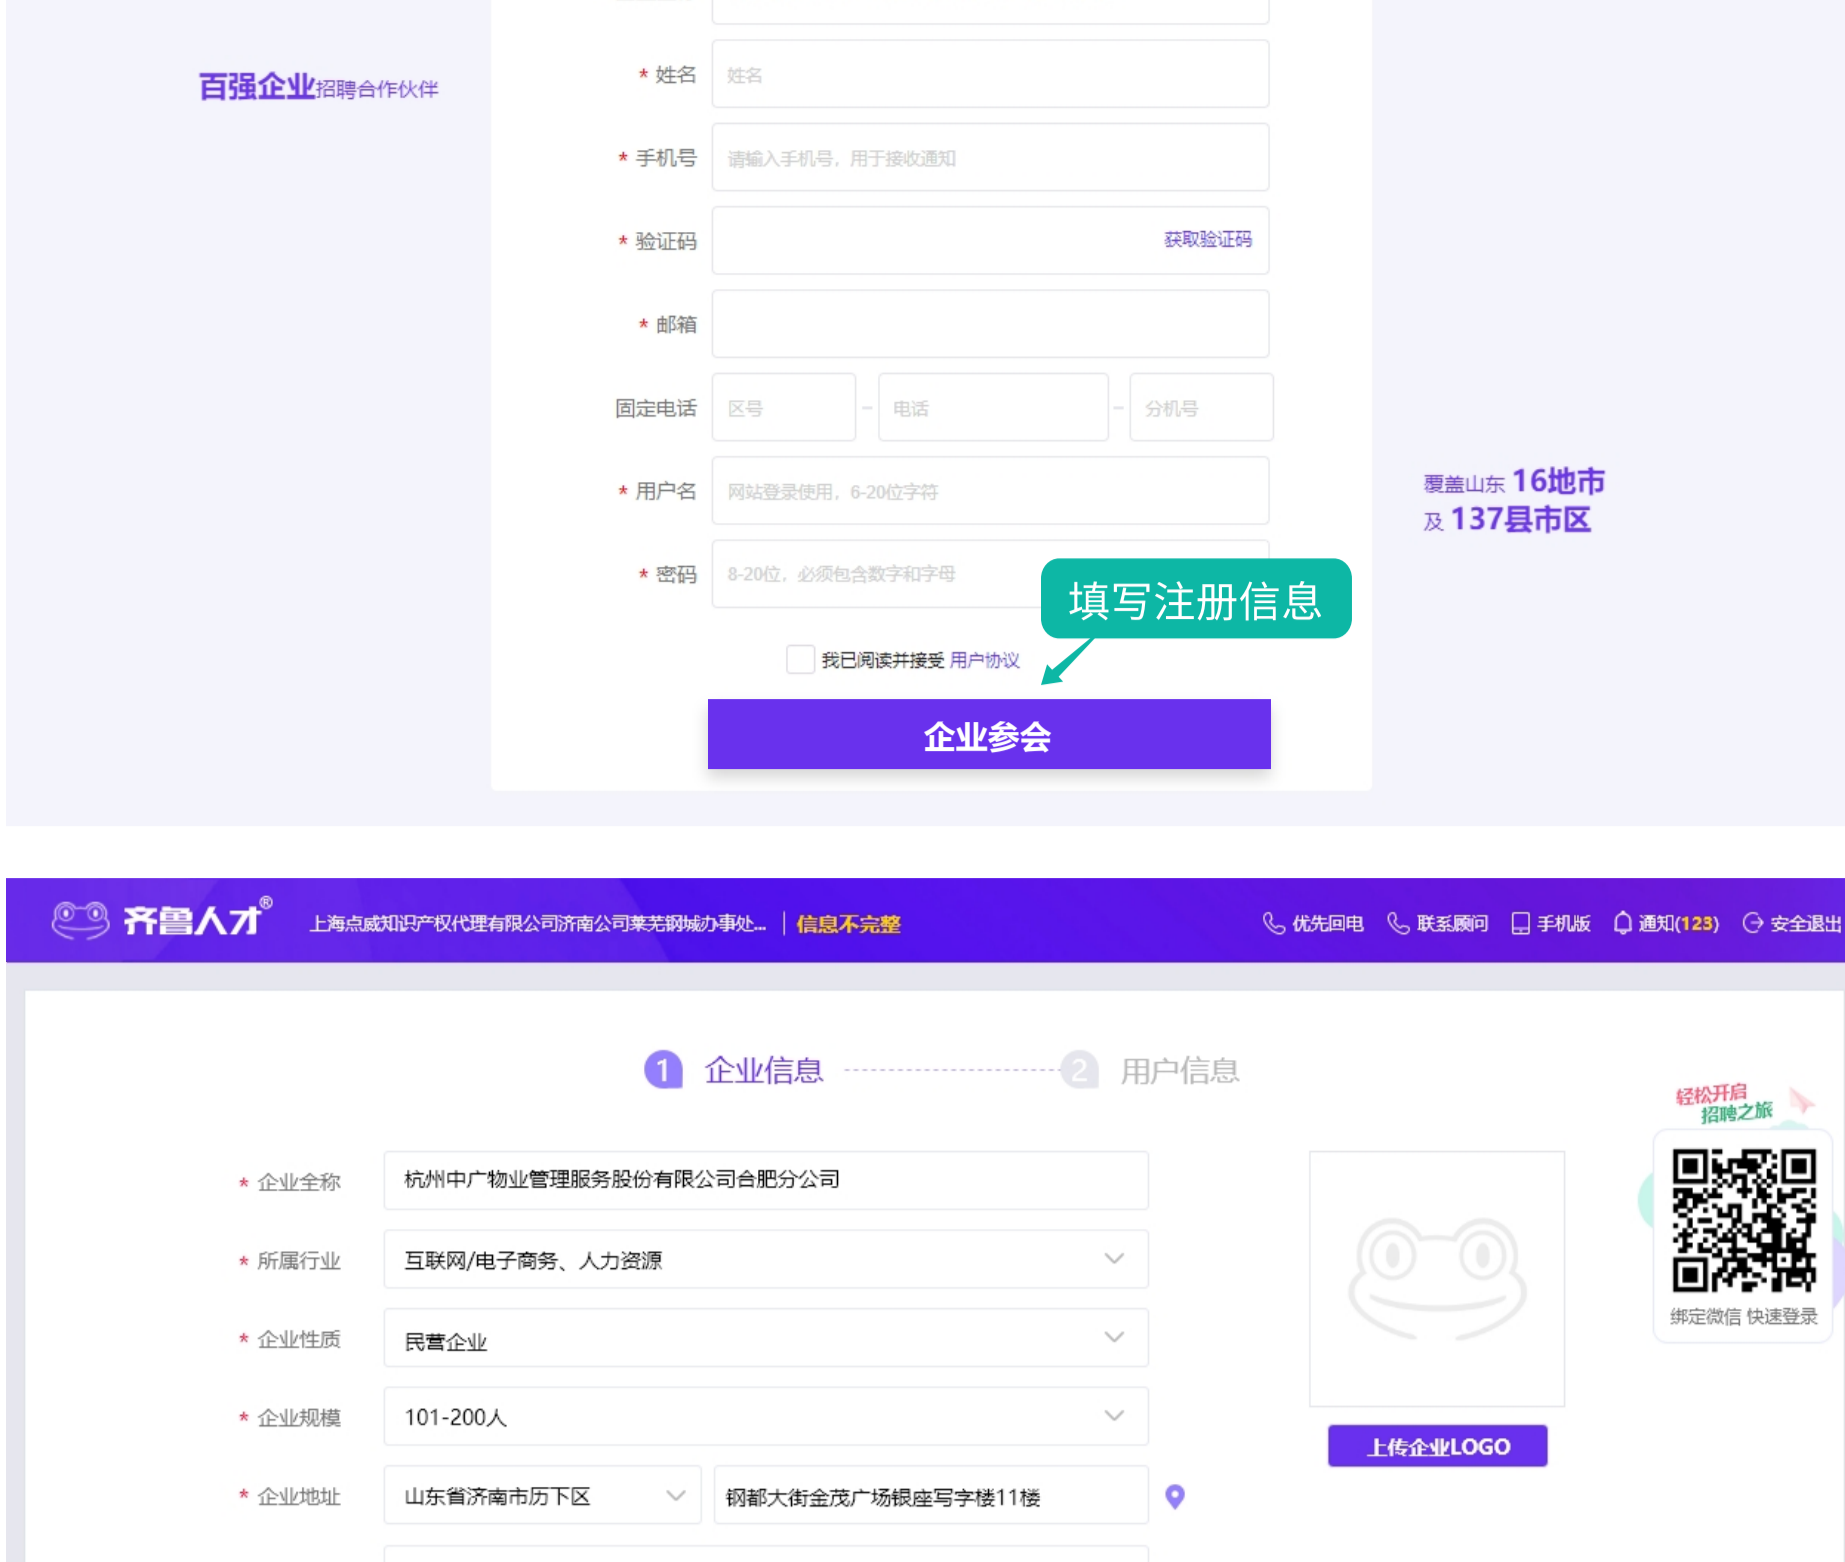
百强企业招聘合作伙伴

* 姓名 姓名

* 手机号 请输入手机号，用于接收通知

* 验证码 获取验证码

* 邮箱

固定电话 区号 - 电话 - 分机号

* 用户名 网站登录使用，6-20位字符

* 密码 8-20位，必须包含数字和字母

填写注册信息

我已阅读并接受 用户协议

企业参会

覆盖山东 16地市 及 137县市区

齐鲁人才® 上海点威知识产权代理有限公司济南公司莱芜钢城办事处... | 信息不完整 优先回电 联系顾问 手机版 通知(123) 安全退出

1 企业信息 2 用户信息

* 企业全称 杭州中广物业管理服务股份有限公司合肥分公司

* 所属行业 互联网/电子商务、人力资源

* 企业性质 民营企业

* 企业规模 101-200人

* 企业地址 山东省济南市历下区 钢都大街金茂广场银座写字楼11楼

上传企业LOGO

轻松开启 招聘之旅

绑定微信 快速登录